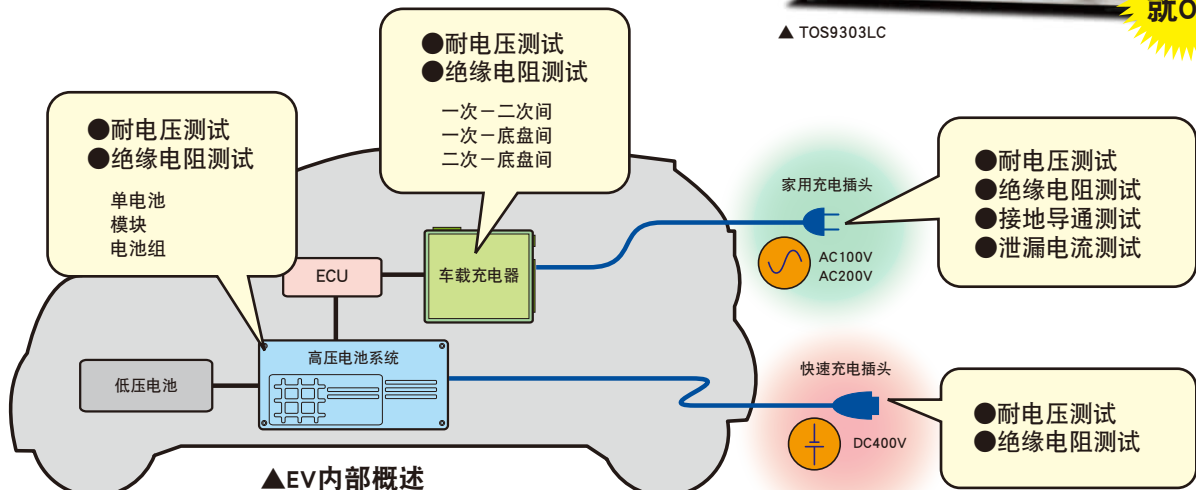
就O

▲ TOS9303LC

●耐电压测试
●绝缘电阻测试

一次－二次间
一次－底盘间
二次－底盘间

●耐电压测试
●绝缘电阻测试

单电池
模块
电池组

ECU

车载充电器

家用充电插头

AC100V
AC200V

●耐电压测试
●绝缘电阻测试
●接地导通测试
●泄漏电流测试

高压电池系统

低压电池

快速充电插头

DC400V

●耐电压测试
●绝缘电阻测试

▲EV内部概述